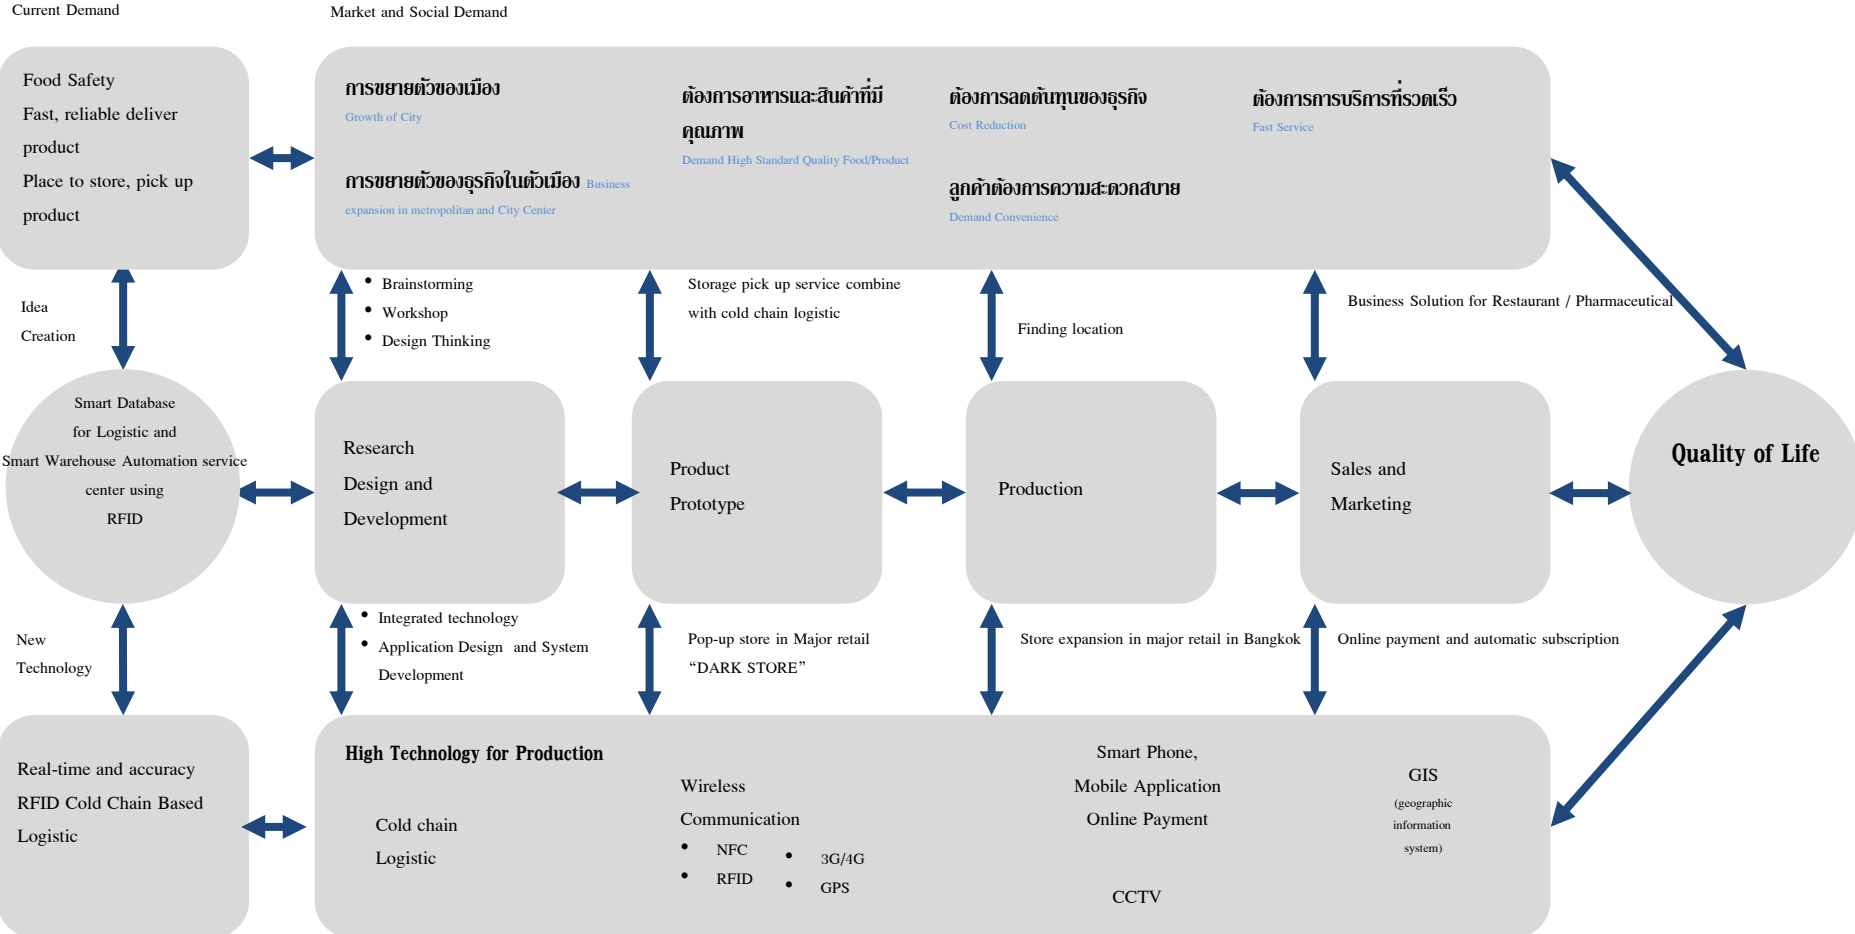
Current Demand

Market and Social Demand

Food Safety
Fast, reliable deliver product
Place to store, pick up product

การขยายตัวของเมือง
Growth of City

การขยายตัวของธุรกิจในตัวเมือง Business expansion in metropolitan and City Center

ต้องการอาหารและสินค้าที่มีคุณภาพ
Demand High Standard Quality Food/Product

ต้องการลดต้นทุนของธุรกิจ
Cost Reduction

ลูกค้าต้องการความสะดวกสบาย
Demand Convenience

ต้องการการบริการที่รวดเร็ว
Fast Service

Idea Creation

• Brainstorming
• Workshop
• Design Thinking

Storage pick up service combine with cold chain logistic

Finding location

Business Solution for Restaurant / Pharmaceutical

Smart Database for Logistic and Smart Warehouse Automation service center using RFID

Research Design and Development

Product Prototype

Production

Sales and Marketing

Quality of Life

New Technology

• Integrated technology
• Application Design and System Development

Pop-up store in Major retail "DARK STORE"

Store expansion in major retail in Bangkok

Online payment and automatic subscription

Real-time and accuracy RFID Cold Chain Based Logistic

High Technology for Production

Cold chain Logistic

Wireless Communication
• NFC
• RFID
• 3G/4G
• GPS

Smart Phone, Mobile Application Online Payment

CCTV

GIS (geographic information system)